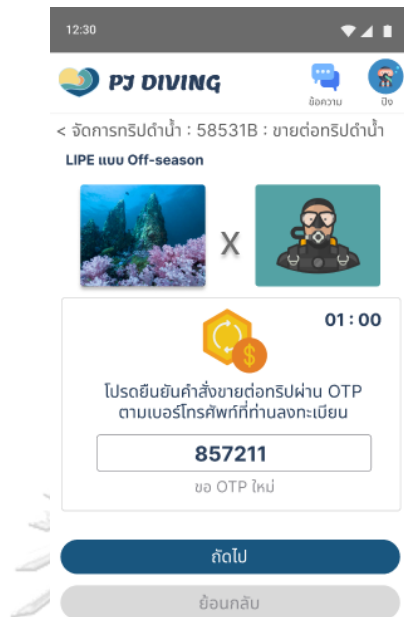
12:30

PJ DIVING

ข้อความ

ปิง

< จัดการทริปดำน้ำ : 58531B : ขายต่อทริปดำน้ำ LIPE แบบ Off-season

X

01 : 00

โปรดยืนยันคำสั่งขายต่อทริปผ่าน OTP ตามเบอร์โทรศัพท์ที่ท่านลงทะเบียน

857211

ขอ OTP ใหม่

ถัดไป

ย้อนกลับ